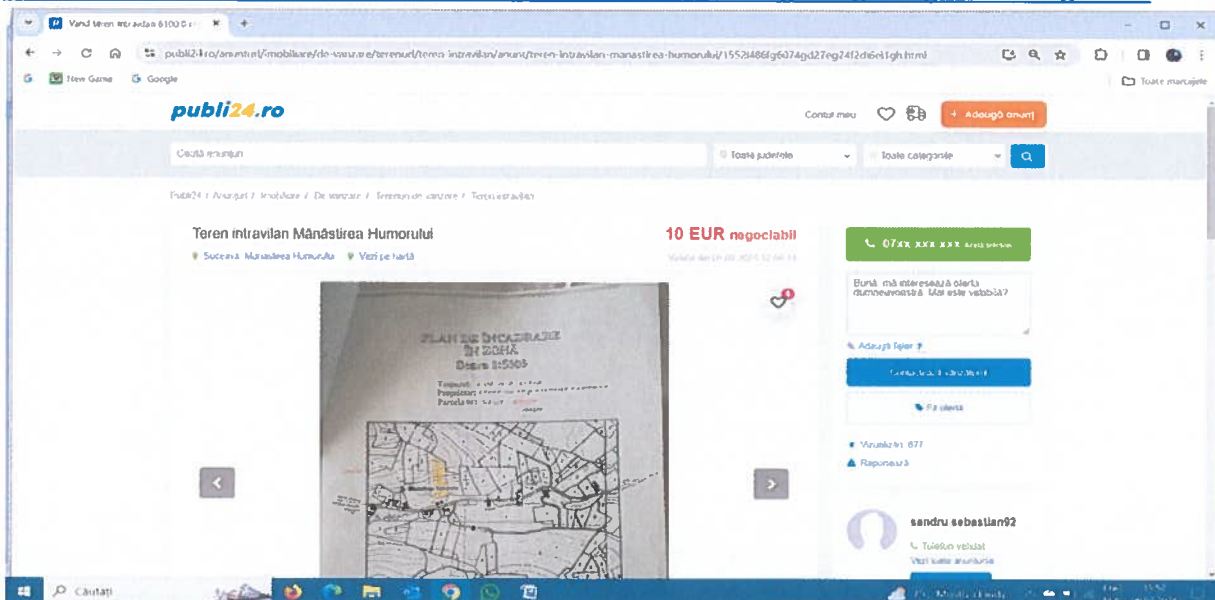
Vand teren intravilan 6100 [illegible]

publi24.ro/anunturi/imobiliare/de-vanzare/terenuri/teren-intravilan/anunt/teren-intravilan-manastirea-humorului/1552f486fg6074gd27eg24f2di6e1gh.html

New Game Google

Toate marcajele

publi24.ro

Contul meu

+ Adaugă anunț

Caută anunțuri

Toate județele

Toate categoriile

Publi24 / Anunțuri / Imobiliare / De vanzare / Terenuri de vanzare / Teren intravilan

Teren intravilan Mânăstirea Humorului

10 EUR negociabil

Suceava, Manastirea Humorului Vezi pe hartă

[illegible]

PLAN DE ÎNCADRARE ÎN ZONĂ

Scara 1:5000

Terenul: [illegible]

Proprietar: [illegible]

Parcela nr: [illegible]

07xx xxx xxx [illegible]

Bună, mă interesează oferta dumneavoastră. Mai este valabilă?

Adaugă fișier

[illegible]

Fă oferta

Vizualizări: 677

Raportează

sandru sebastian92

Telefon validat

Vezi toate anunturile

Căutați